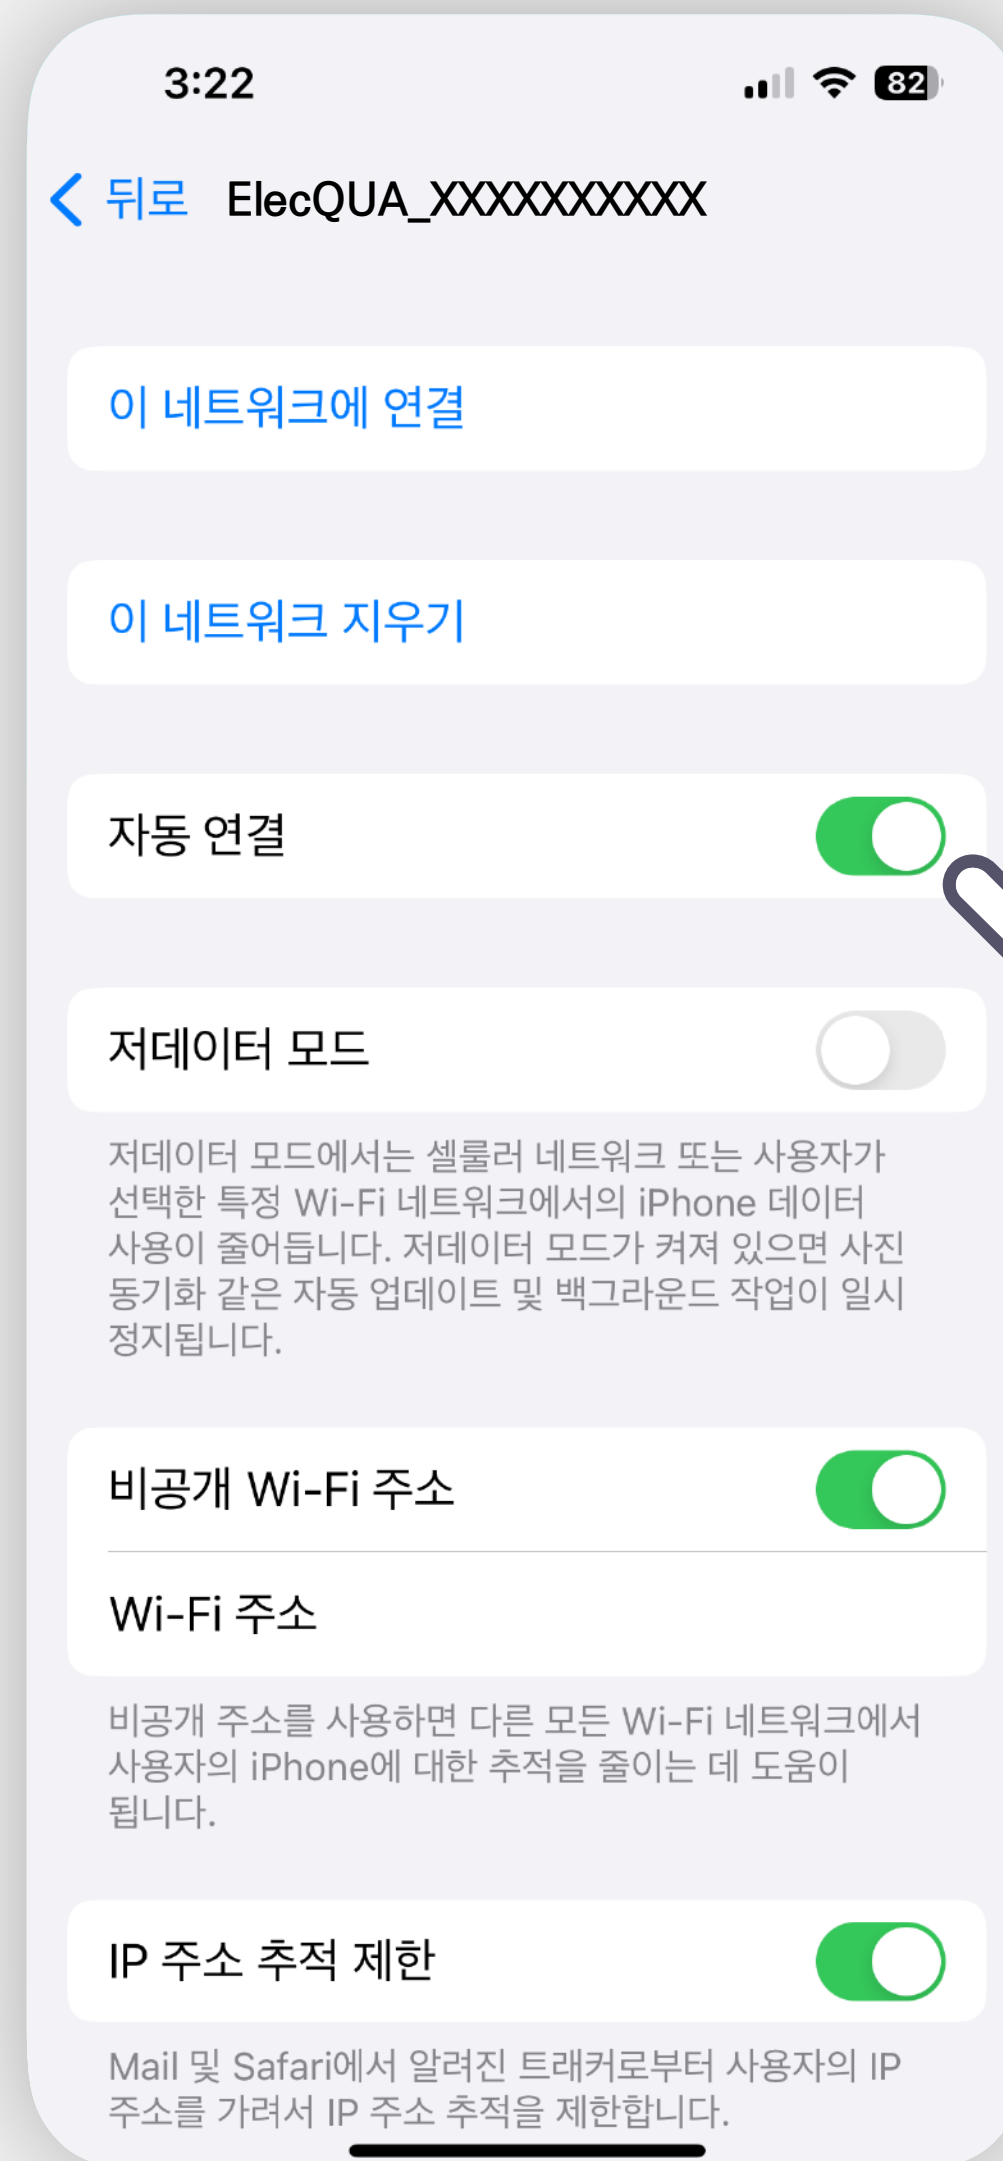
3:22

82

< 뒤로 ElecQUA_XXXXXXXXXX

이 네트워크에 연결

이 네트워크 지우기

자동 연결

저데이터 모드

저데이터 모드에서는 셀룰러 네트워크 또는 사용자가 선택한 특정 Wi-Fi 네트워크에서의 iPhone 데이터 사용이 줄어듭니다. 저데이터 모드가 켜져 있으면 사진 동기화 같은 자동 업데이트 및 백그라운드 작업이 일시 정지됩니다.

비공개 Wi-Fi 주소

Wi-Fi 주소

비공개 주소를 사용하면 다른 모든 Wi-Fi 네트워크에서 사용자의 iPhone에 대한 추적을 줄이는 데 도움이 됩니다.

IP 주소 추적 제한

Mail 및 Safari에서 알려진 트래커로부터 사용자의 IP 주소를 가려서 IP 주소 추적을 제한합니다.